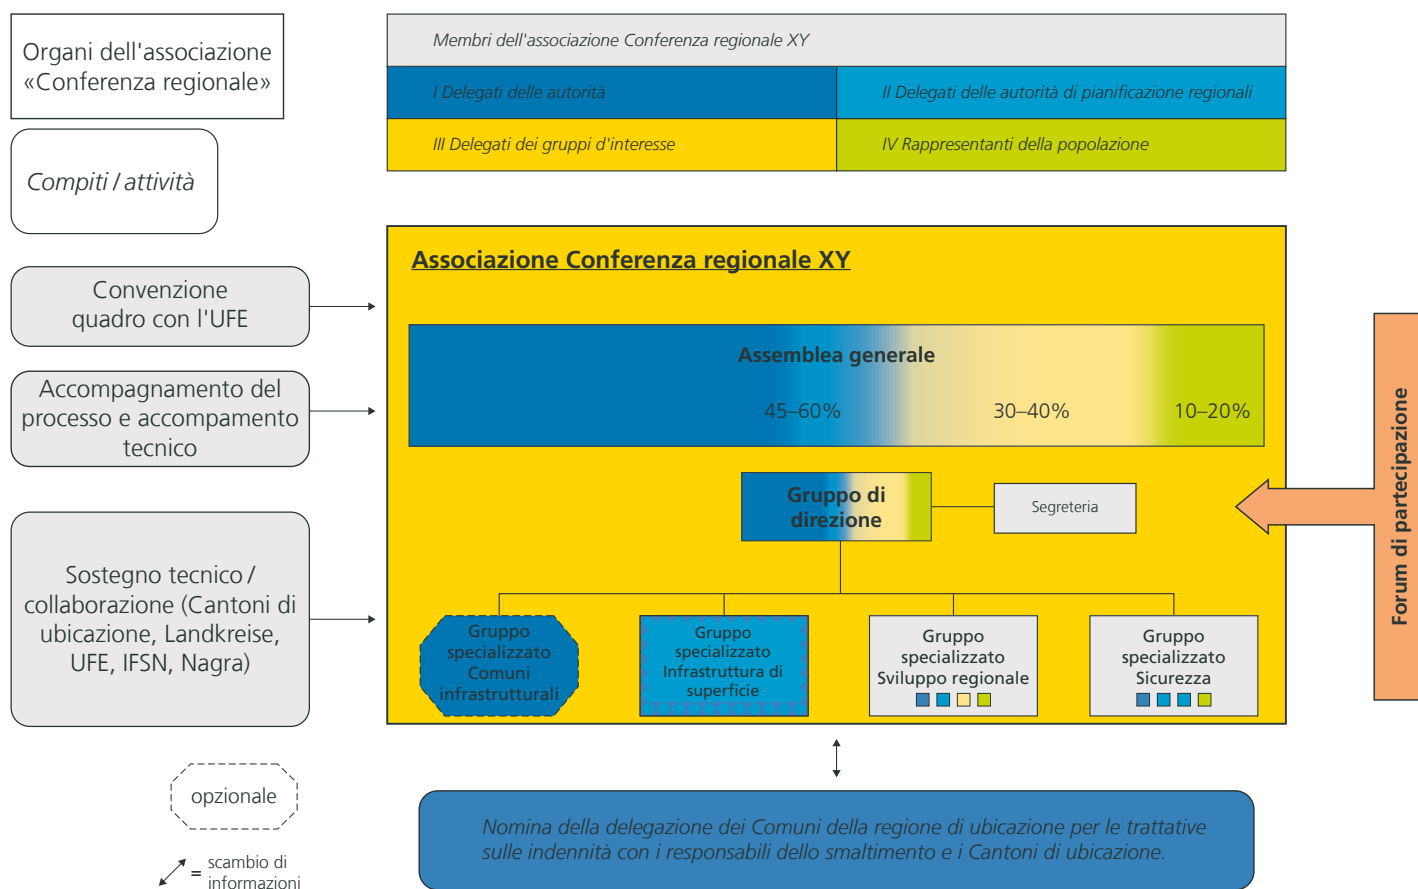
Organi dell'associazione «Conferenza regionale»

Compiti / attività

Convenzione quadro con l'UFE

Accompagnamento del processo e accompamento tecnico

Sostegno tecnico / collaborazione (Cantoni di ubicazione, Landkreise, UFE, IFSN, Nagra)

opzionale

= scambio di informazioni

Membri dell'associazione Conferenza regionale XY

| I Delegati delle autorità | II Delegati delle autorità di pianificazione regionali |
|---|---|
| III Delegati dei gruppi d'interesse | IV Rappresentanti della popolazione |

Associazione Conferenza regionale XY

Assemblea generale

45–60%

30–40%

10–20%

Gruppo di direzione

Segreteria

Gruppo specializzato Comuni infrastrutturali

Gruppo specializzato Infrastruttura di superficie

Gruppo specializzato Sviluppo regionale

Gruppo specializzato Sicurezza

Forum di partecipazione

Nomina della delegazione dei Comuni della regione di ubicazione per le trattative sulle indennità con i responsabili dello smaltimento e i Cantoni di ubicazione.